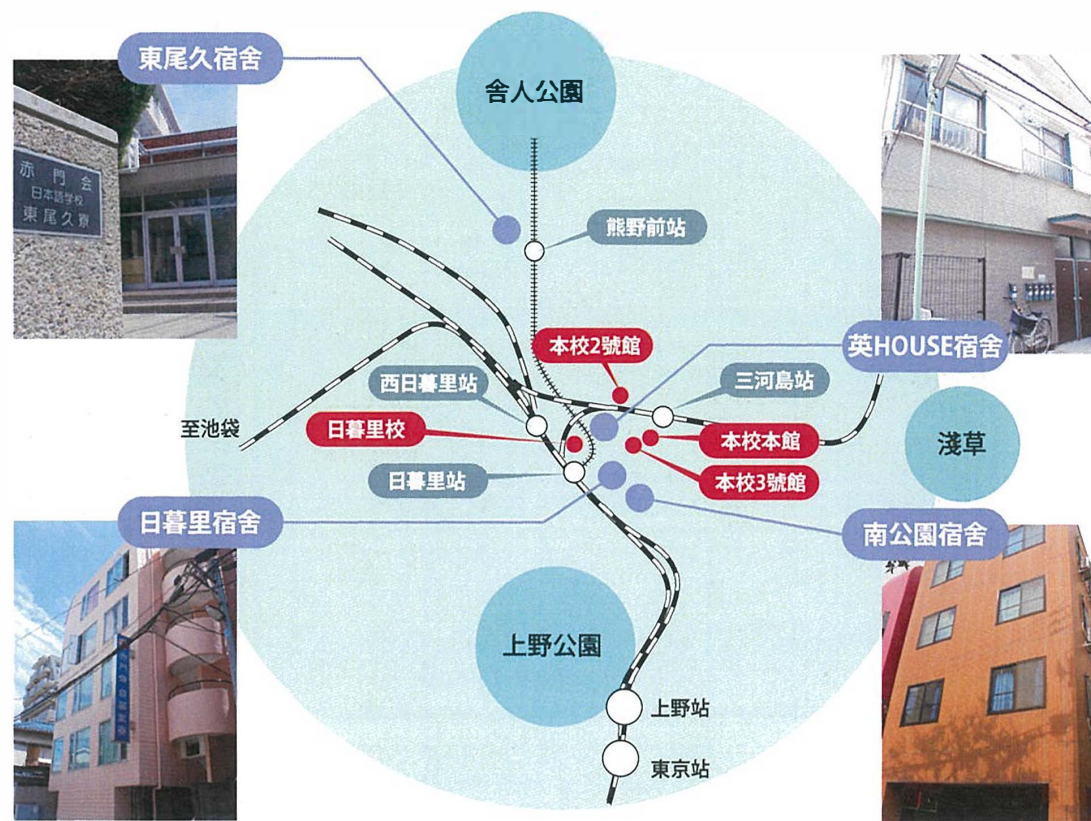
東尾久宿舍

赤門会
日本語学校
東尾久寮

舍人公園

熊野前站

本校2號館

英HOUSE宿舍

西日暮里站

三河島站

至池袋

日暮里校

本校本館

淺草

日暮里站

本校3號館

日暮里宿舍

南公園宿舍

上野公園

上野站

東京站